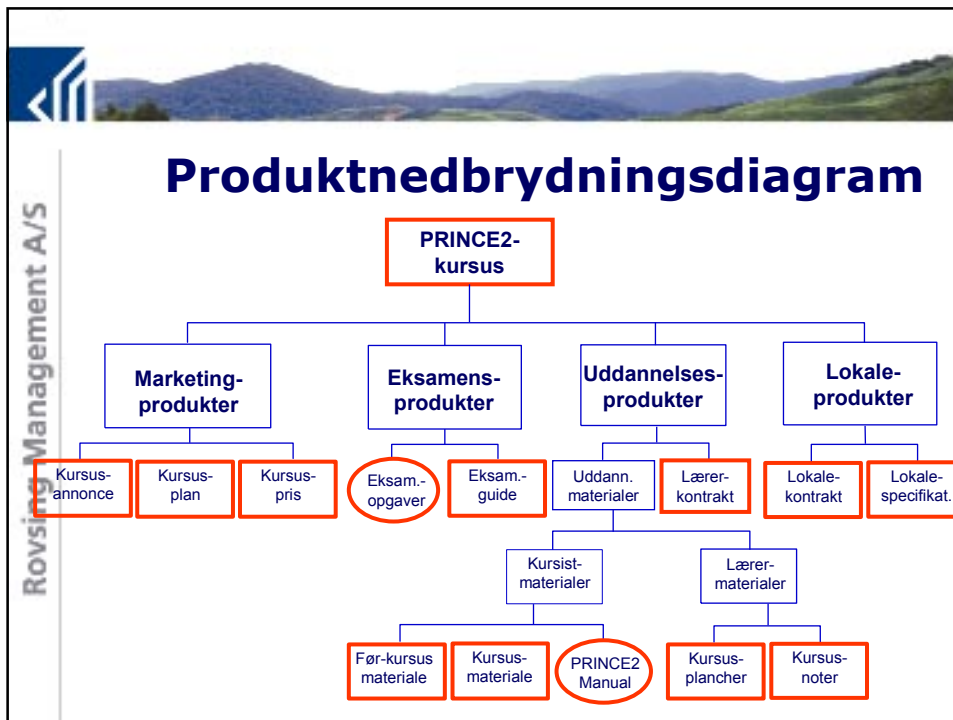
Rovsing Management A/S

Produktnedbrydningsdiagram

PRINCE2-kursus

Marketing-produkter

Eksamens-produkter

Uddannelses-produkter

Lokale-produkter

Kursus-annonce

Kursus-plan

Kursus-pris

Eksam.-opgaver

Eksam.-guide

Uddann. materialer

Lærer-kontrakt

Lokale-kontrakt

Lokale-specifikat.

Kursist-materialer

Lærer-materialer

Før-kursus materiale

Kursus-materiale

PRINCE2 Manual

Kursus-plancher

Kursus-noter